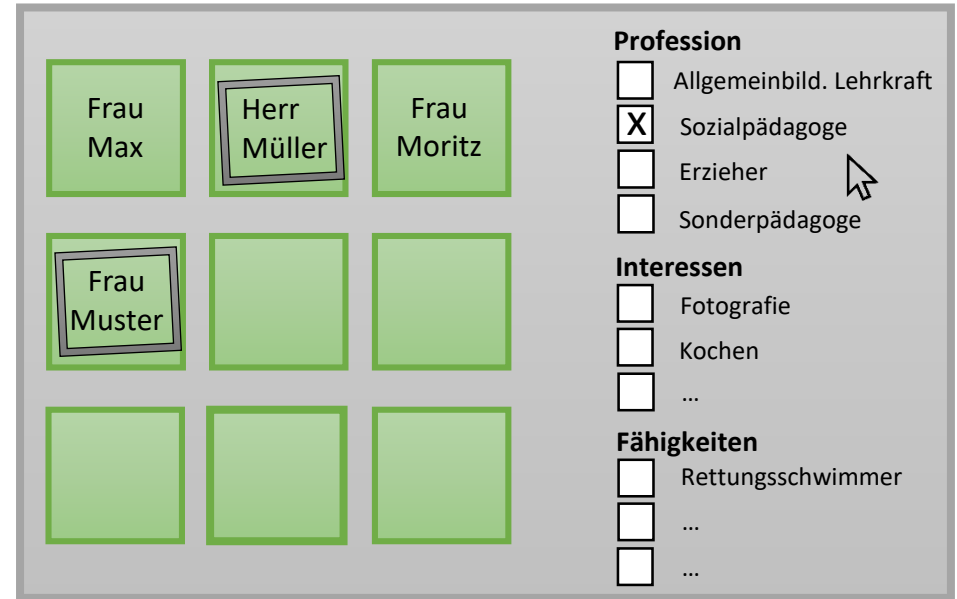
Frau Max

Herr Müller

Frau Moritz

Frau Muster

**Profession**

☐ Allgemeinbild. Lehrkraft
☒ Sozialpädagoge
☐ Erzieher
☐ Sonderpädagoge

**Interessen**

☐ Fotografie
☐ Kochen
☐ …

**Fähigkeiten**

☐ Rettungsschwimmer
☐ …
☐ …